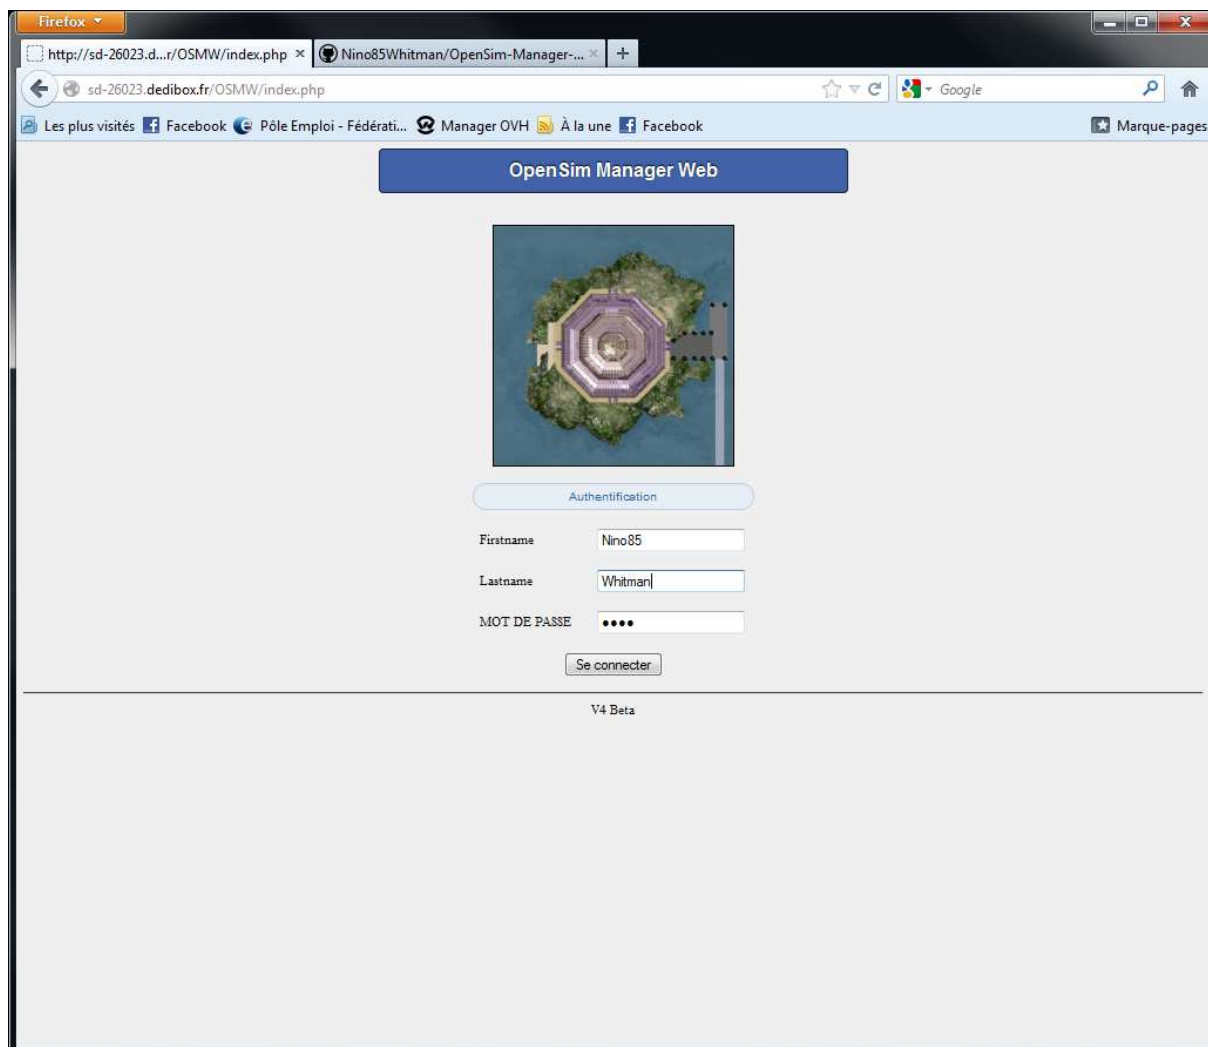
Firefox

http://sd-26023.d...r/OSMW/index.php ×

Nino85Whitman/OpenSim-Manager-... ×

+

sd-26023.dedibox.fr/OSMW/index.php

Google

Les plus visités Facebook Pôle Emploi - Fédérati... Manager OVH À la une Facebook

Marque-pages

OpenSim Manager Web

Authentification

Firstname Nino85

Lastname Whitman

MOT DE PASSE ••••

Se connecter

V4 Beta